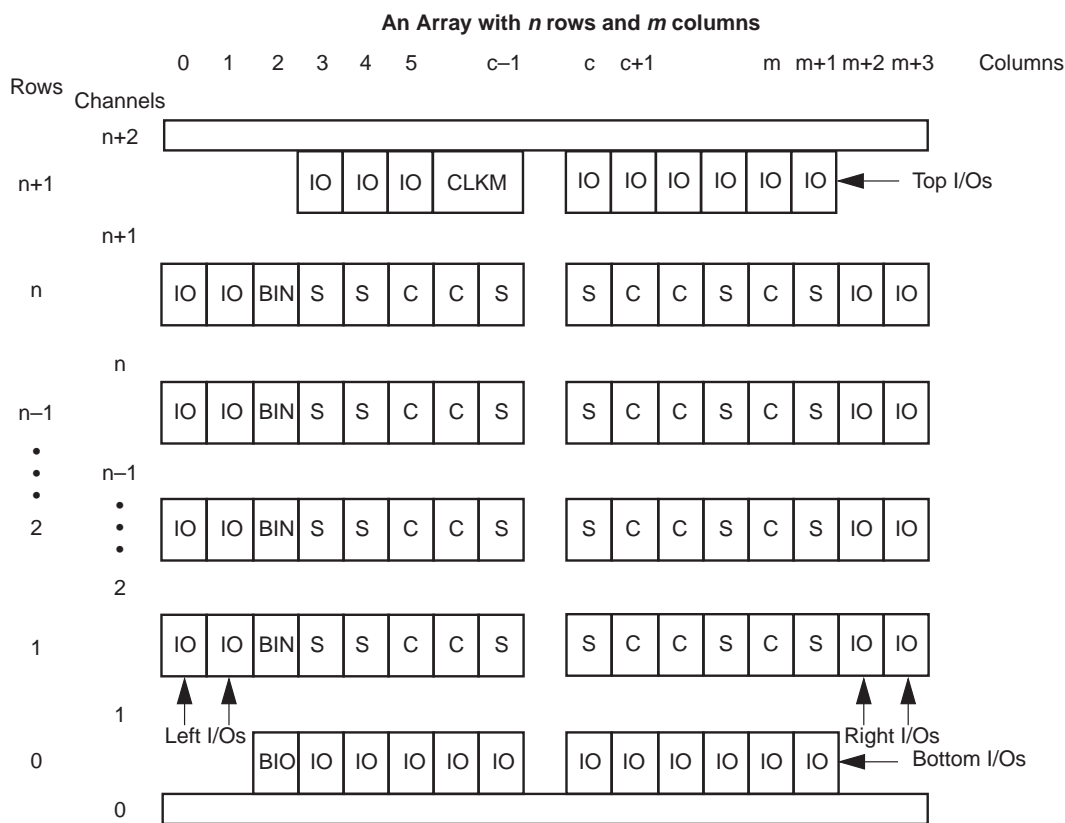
An Array with *n* rows and *m* columns

0 1 2 3 4 5 c–1 c c+1 m m+1 m+2 m+3 Columns

Rows Channels

n+2

n+1 IO IO IO CLKM IO IO IO IO IO IO Top I/Os

n+1

n IO IO BIN S S C C S S C C S C S IO IO

n

n–1 IO IO BIN S S C C S S C C S C S IO IO

n–1

2 IO IO BIN S S C C S S C C S C S IO IO

2

1 IO IO BIN S S C C S S C C S C S IO IO

1

Left I/Os

Right I/Os

0 BIO IO IO IO IO IO IO IO IO IO IO IO Bottom I/Os

0